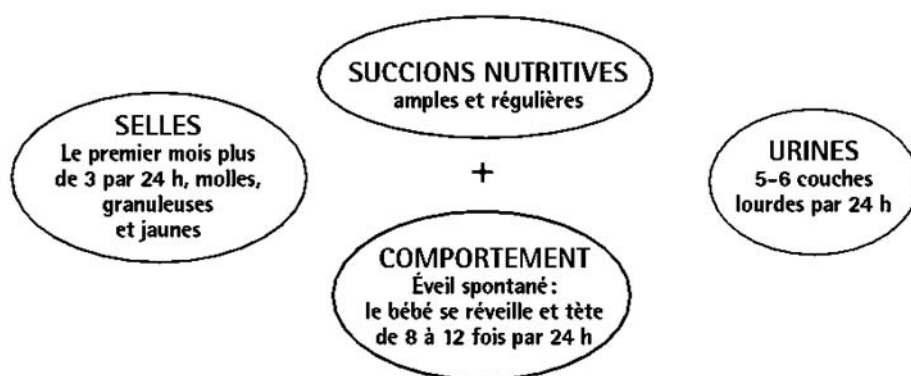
SUCCIONS NUTRITIVES
amples et régulières

SELLES
Le premier mois plus de 3 par 24 h, molles, granuleuses et jaunes

+

URINES
5-6 couches lourdes par 24 h

COMPORTEMENT
Éveil spontané : le bébé se réveille et tète de 8 à 12 fois par 24 h